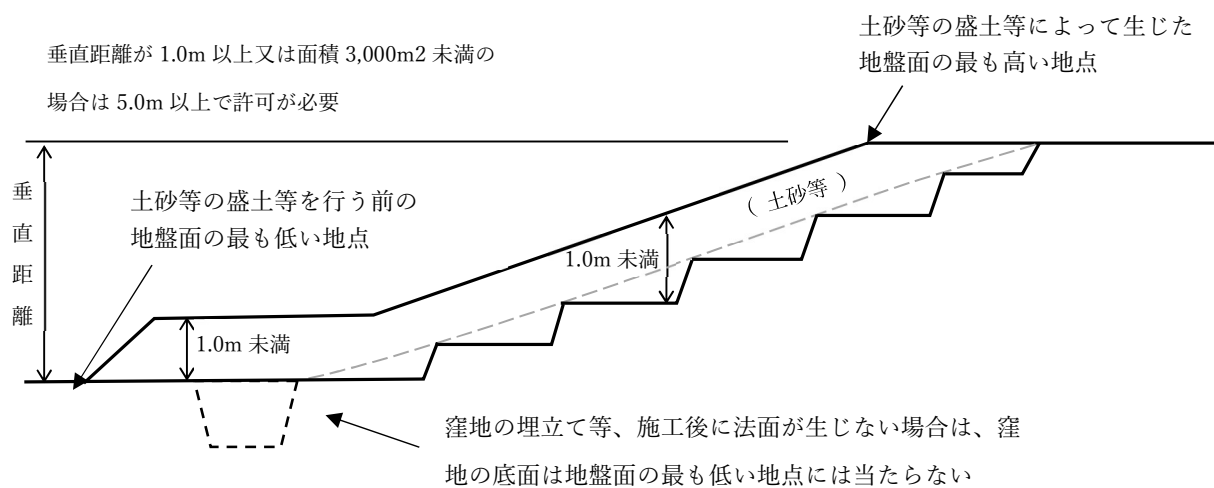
垂直距離が 1.0m 以上又は面積 3,000m2 未満の

場合は 5.0m 以上で許可が必要

土砂等の盛土等によって生じた地盤面の最も高い地点

垂直距離

土砂等の盛土等を行う前の地盤面の最も低い地点

（土砂等）

1.0m 未満

1.0m 未満

窪地の埋立て等、施工後に法面が生じない場合は、窪地の底面は地盤面の最も低い地点には当たらない